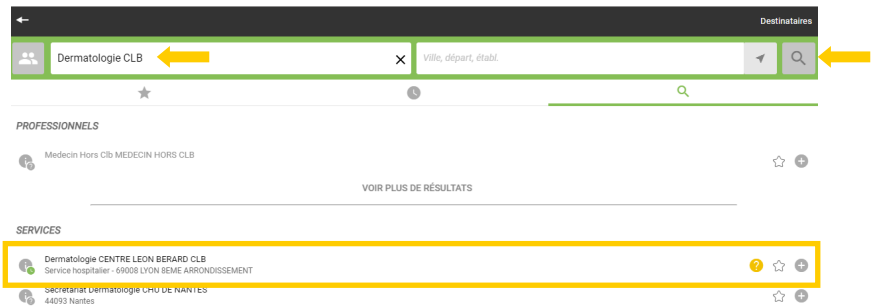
Destinataires

Dermatologie CLB

Ville, départ, établ.

PROFESSIONNELS

Medecin Hors Clb MEDECIN HORS CLB

VOIR PLUS DE RÉSULTATS

SERVICES

Dermatologie CENTRE LEON BERARD CLB
Service hospitalier - 69008 LYON 8EME ARRONDISSEMENT

Secretariat Dermatologie CHU DE NANTES
44093 Nantes